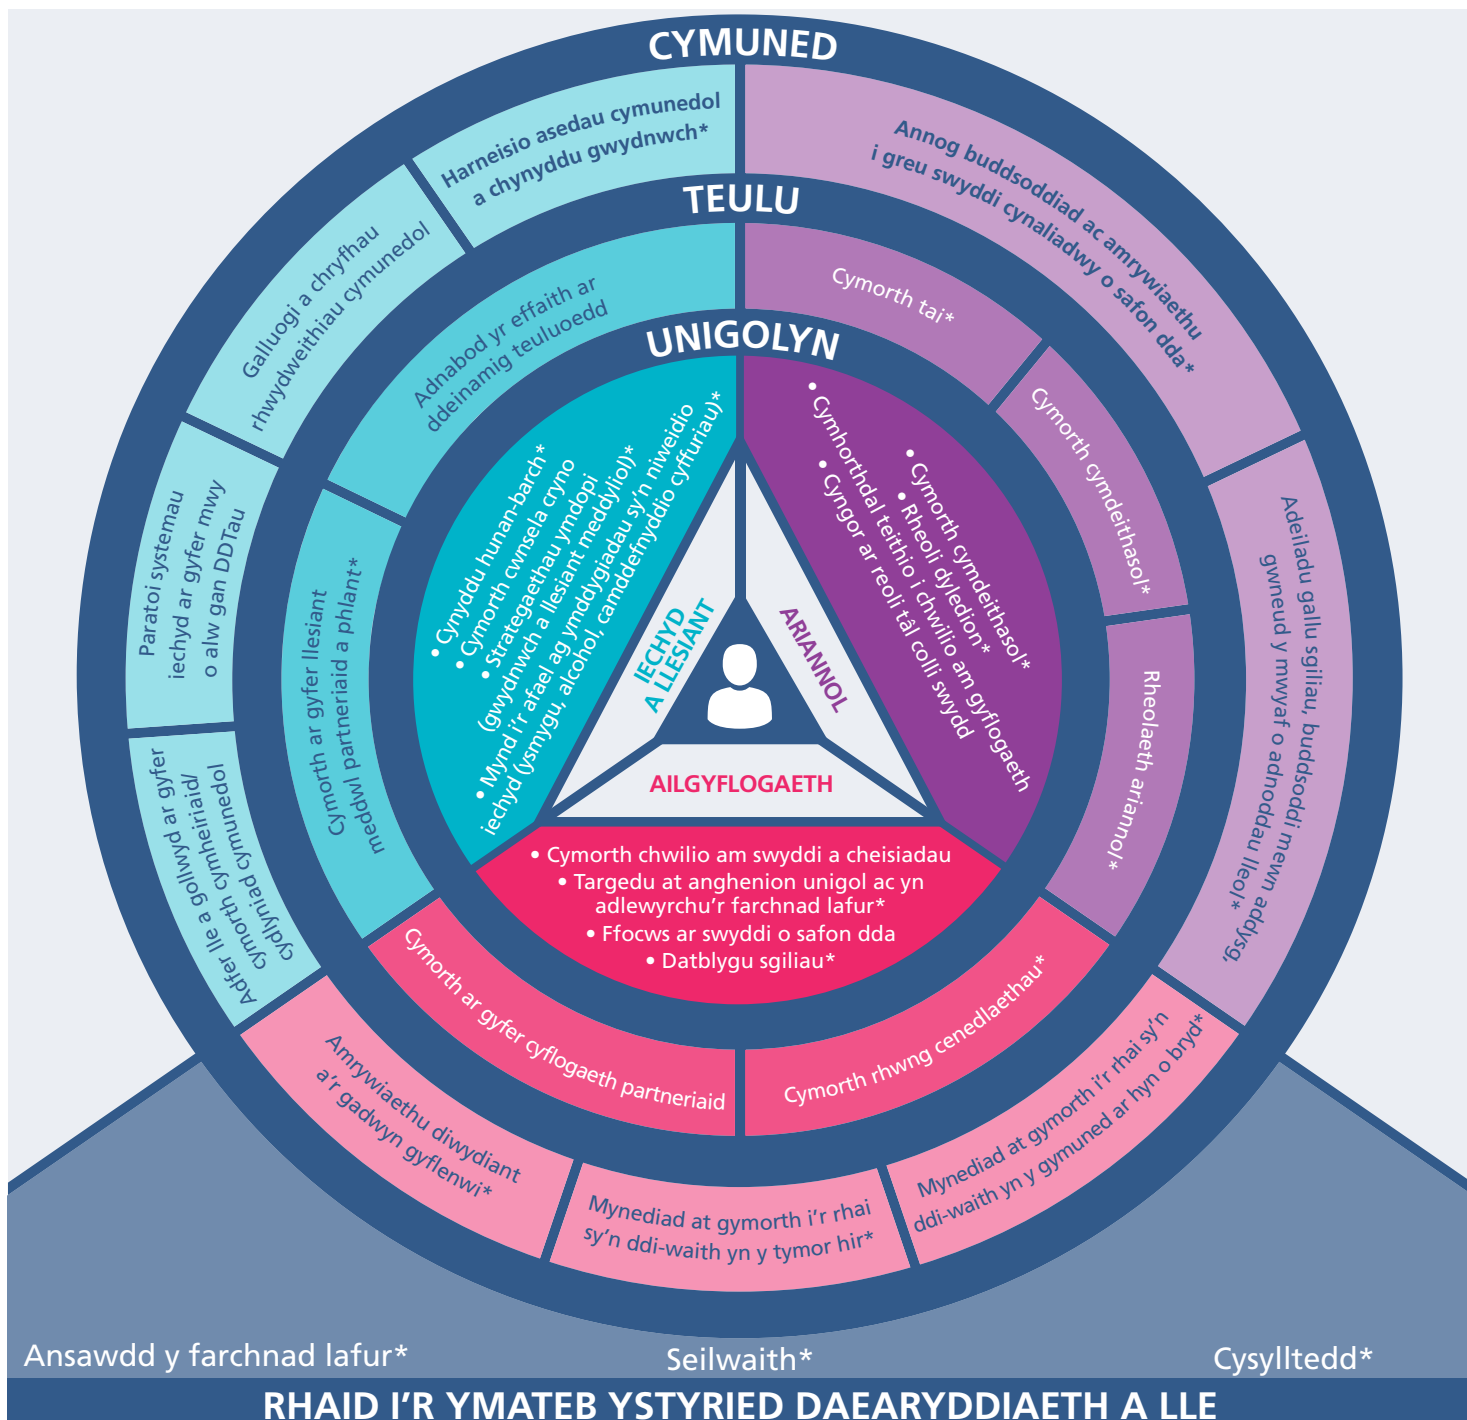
CYMUNED

Harneisio asedau cymunedol a chynyddu gwydnwch*

Annog buddsoddiad ac amrywiaethu i greu swyddi cynaliadwy o safon dda*

Galluogi a chryfhau rhwydweithiau cymunedol

Paratoi systemau iechyd ar gyfer mwy o alw gan DDTau

Adfer lle a gollwyd ar gyfer cymorth cymheiriaid/ cydlyniad cymunedol

Adeiladu gallu sgiliau, buddsoddi mewn addysg, gwneud y mwyaf o adnoddau lleol*

TEULU

Adnabod yr effaith ar ddeinamig teuluoedd

Cymorth tai*

Cymorth cymdeithasol*

Rheolaeth ariannol*

Cymorth ar gyfer llesiant meddwl partneriaid a phlant*

UNIGOLYN

• Cynyddu hunan-barch*
• Cymorth cwnsela cryno
• Strategaethau ymdopi (gwydnwch a llesiant meddyliol)*
• Mynd i'r afael ag ymddygiadau sy'n niweidio iechyd (ysmygu, alcohol, camddefnyddio cyffuriau)*

• Cymorth cymdeithasol*
• Rheoli dyledion*
• Cymhorthdal teithio i chwilio am gyflogaeth
• Cyngor ar reoli tâl colli swydd

IECHYD A LLESIANT

ARIANNOL

AILGYFLOGAETH

• Cymorth chwilio am swyddi a cheisiadau
• Targedu at anghenion unigol ac yn adlewyrchu'r farchnad lafur*
• Ffocws ar swyddi o safon dda
• Datblygu sgiliau*

Cymorth ar gyfer cyflogaeth partneriaid

Cymorth rhwng cenedlaethau*

Amrywiaethu diwydiant a'r gadwyn gyflenwi*

Mynediad at gymorth i'r rhai sy'n ddi-waith yn y tymor hir*

Mynediad at gymorth i'r rhai sy'n ddi-waith yn y gymuned ar hyn o bryd*

Ansawdd y farchnad lafur*

Seilwaith*

Cysylltedd*

RHAID I'R YMATEB YSTYRIED DAEARYDDIAETH A LLE